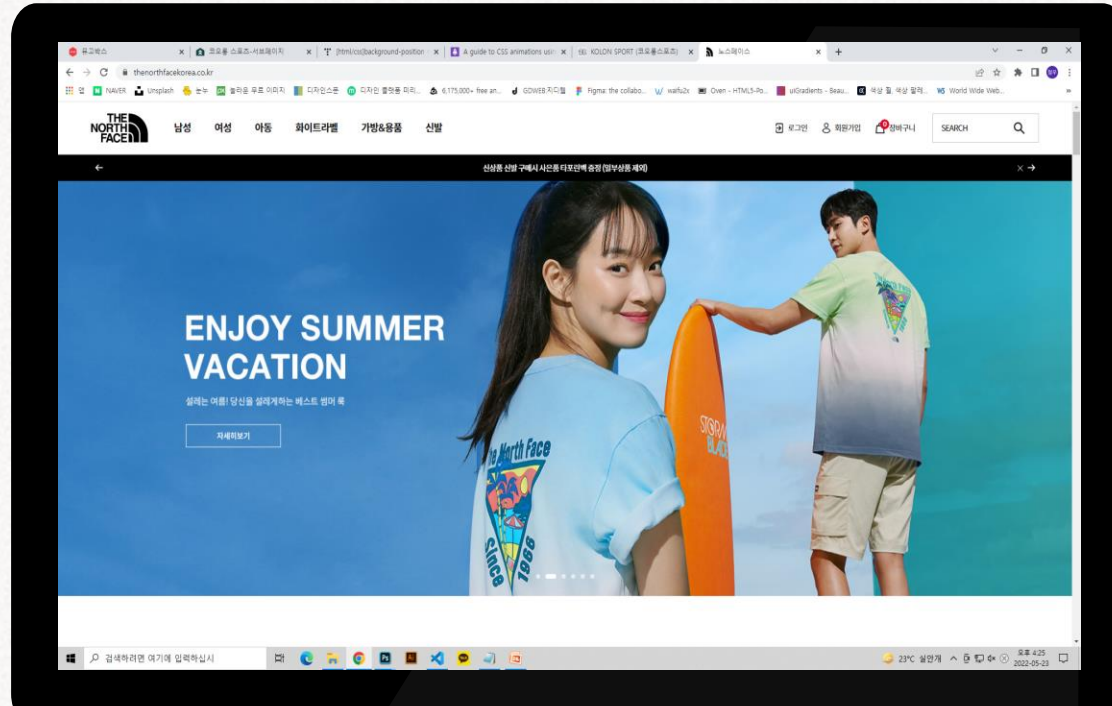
유고박스 | 코오롱 스포츠-서브페이지 | [html/css]background-position | A guide to CSS animations usi | KOLON SPORT (코오롱스포츠) | 노스페이스 | +

thenorthfacekorea.co.kr

앱 NAVER Unsplash 눈누 놀라운 무료 이미지 디자인스운 디자인 플랫폼 미리... 6,175,000+ free an... GDWEB 지디웹 Figma: the collabo... waifu2x Oven - HTML5-Po... uiGradients - Beau... 색상 팔레... World Wide Web...

THE NORTH FACE 남성 여성 아동 화이트라벨 가방&용품 신발

로그인 회원가입 장바구니 SEARCH

신상품 신발 구매시 사은품 타포린백 증정 (일부상품 제외)

ENJOY SUMMER VACATION

설레는 여름! 당신을 설레게하는 베스트 썸머 룩

자세히보기

The North Face Since 1966

검색하려면 여기에 입력하십시오

23°C 실안개 오후 4:25 2022-05-23